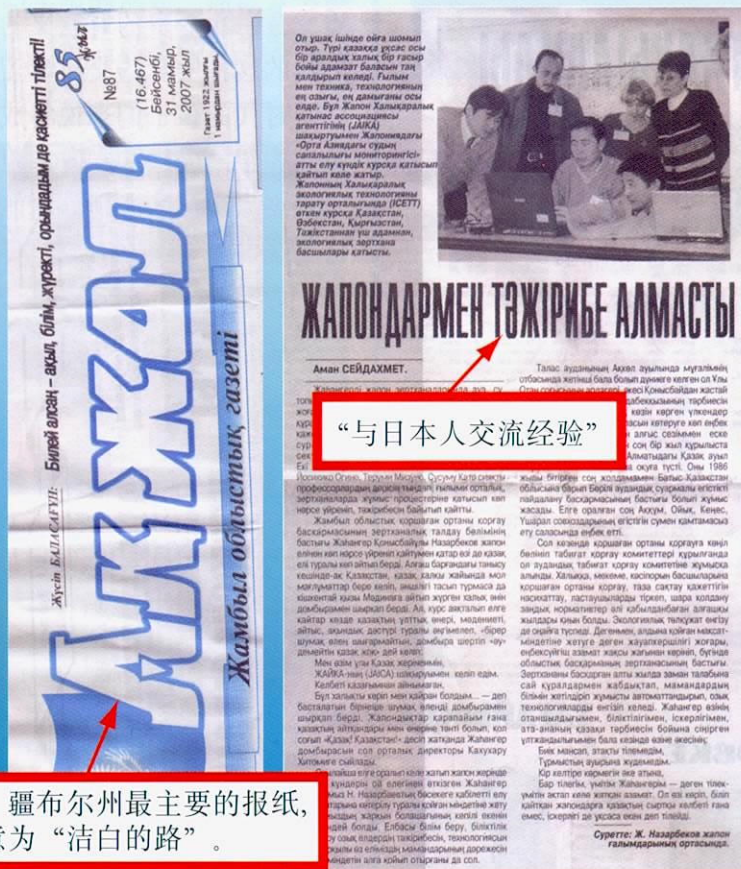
Жүсіп БАЛАСАҒҰНИ: Білей алсаң – ақыл, білім, жүректі, орындадым де көсеметі тілекті!

АҚЖОЛ

Жамбыл облыстық газеті

85 жыл

№87 (16.467) Бейсенбі, 31 мамыр, 2007 жыл

Газет 1922 жылғы 1 наурыздан шығады

Ол ушақ ішінде ойға шомып отыр. Тірі қазаққа ұқсас осы бір аралдық халық бір ғасыр бойы адамзат баласын таң қалдырып келеді. Ғылым мен техника, технологияның ең озығы, ең дамығаны осы елде. Бұл Жапон Халықаралық қатынас ассоциациясы агенттігінің (JAIKA) ұйымдастыруымен Жапонияда «Орта Азиядағы судың сапалылығы мониторингісі» атты екі күндік курсқа қатысып қайтып келе жатыр. Жапонның Халықаралық экологиялық технологияны тарату орталығы (ICETT) өткен курсқа Қазақстан, Өзбекстан, Қырғызстан, Тәжікстаннан үш адамнан, экологиялық зертхана басшылары қатысты.

ЖАПОНДАРМЕН ТӘЖІРИБЕ АЛМАСТЫ

Аман СЕЙДАХМЕТ.

“与日本人交流经验”

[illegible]

Жамбыл облыстық қоршаған ортаны қорғау басқармасының зертханалық талдау бөлімінің бастығы Жаһангер Қоңысбайұлы Назарбеков жапон елінен көп нәрсе үйреніп қайтумен қатар өз де қазақ елі туралы көп айтып берді. Алғаш баратындағы танысу кешінде-ақ Қазақстан, қазақ халқы жайында мол мағлұмат беріп, тыңдаушыларды таң қалдырды. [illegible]

Мен өзім ұлы Қазақ жеріменін,
ЖАЙКА-ның (JAICA) шақыруымен келіп едім.
Келбеті қазағымның айнымаған,

Бұл халықты көріп мен қайран болдым... — деп басталатын бірнеше шумақ өлеңді домбырамен шырқап берді. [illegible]

Талас ауданының Ақкөл ауылында мұғалімнің отбасында жетінші бала болып дүниеге келген ол Ұлы Отан соғысынан кейінгі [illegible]

Сол кезеңде қоршаған ортаны қорғауға көңіл бөлініп, табиғат қорғау комитеттері құрылғанда ол ауданда, табиғат қорғау комитетіне жұмысқа алынды. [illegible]

Бик мәйсал, атакты тілемедім,
Тұрмыстың ауырына жүдемедім.
Кір келтіре көрмегім іке атыңа,

Бар тілегі, үміті Жаһангердің — деген тілек-үмітін ол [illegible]

Суретте: Ж. Назарбеков жапон ғалымдарының ортасында.

疆布尔州最主要的报纸,
意为“洁白的路”。